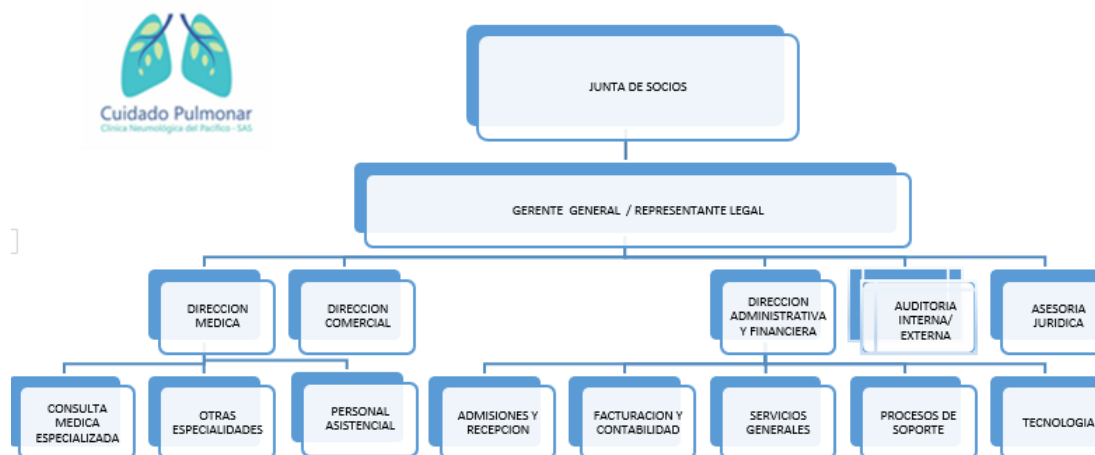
Cuidado Pulmonar
Clínica Neumológica del Pacífico - SAS

JUNTA DE SOCIOS

GERENTE GENERAL / REPRESENTANTE LEGAL

DIRECCION MEDICA

DIRECCION COMERCIAL

DIRECCION ADMINISTRATIVA Y FINANCIERA

AUDITORIA INTERNA/ EXTERNA

ASESORIA JURIDICA

CONSULTA MEDICA ESPECIALIZADA

OTRAS ESPECIALIDADES

PERSONAL ASISTENCIAL

ADMISIONES Y RECEPCION

FACTURACION Y CONTABILIDAD

SERVICIOS GENERALES

PROCESOS DE SOPORTE

TECNOLOGIA